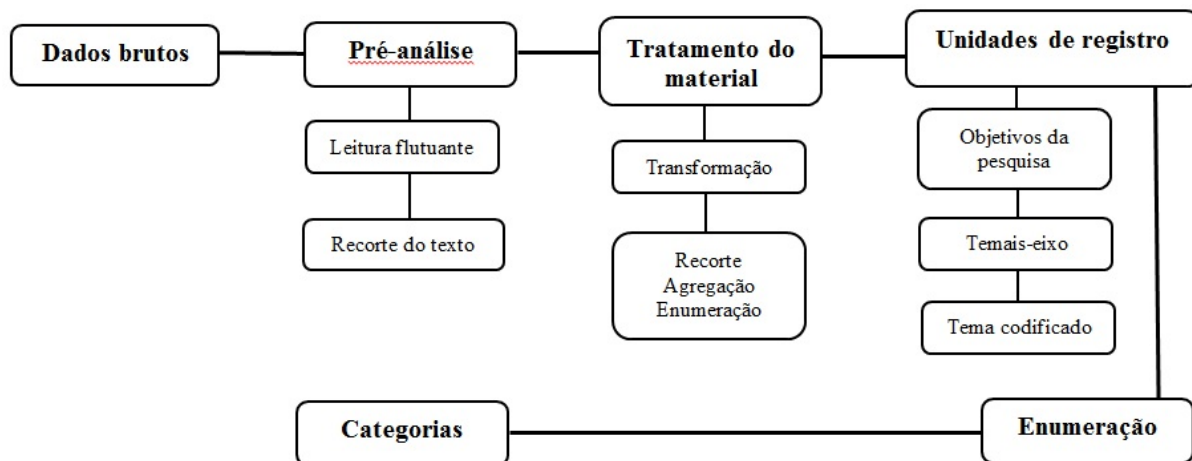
Dados brutos

Pré-análise

Leitura flutuante

Recorte do texto

Tratamento do material

Transformação

Recorte
Agregação
Enumeração

Unidades de registro

Objetivos da pesquisa

Temais-eixo

Tema codificado

Categorias

Enumeração